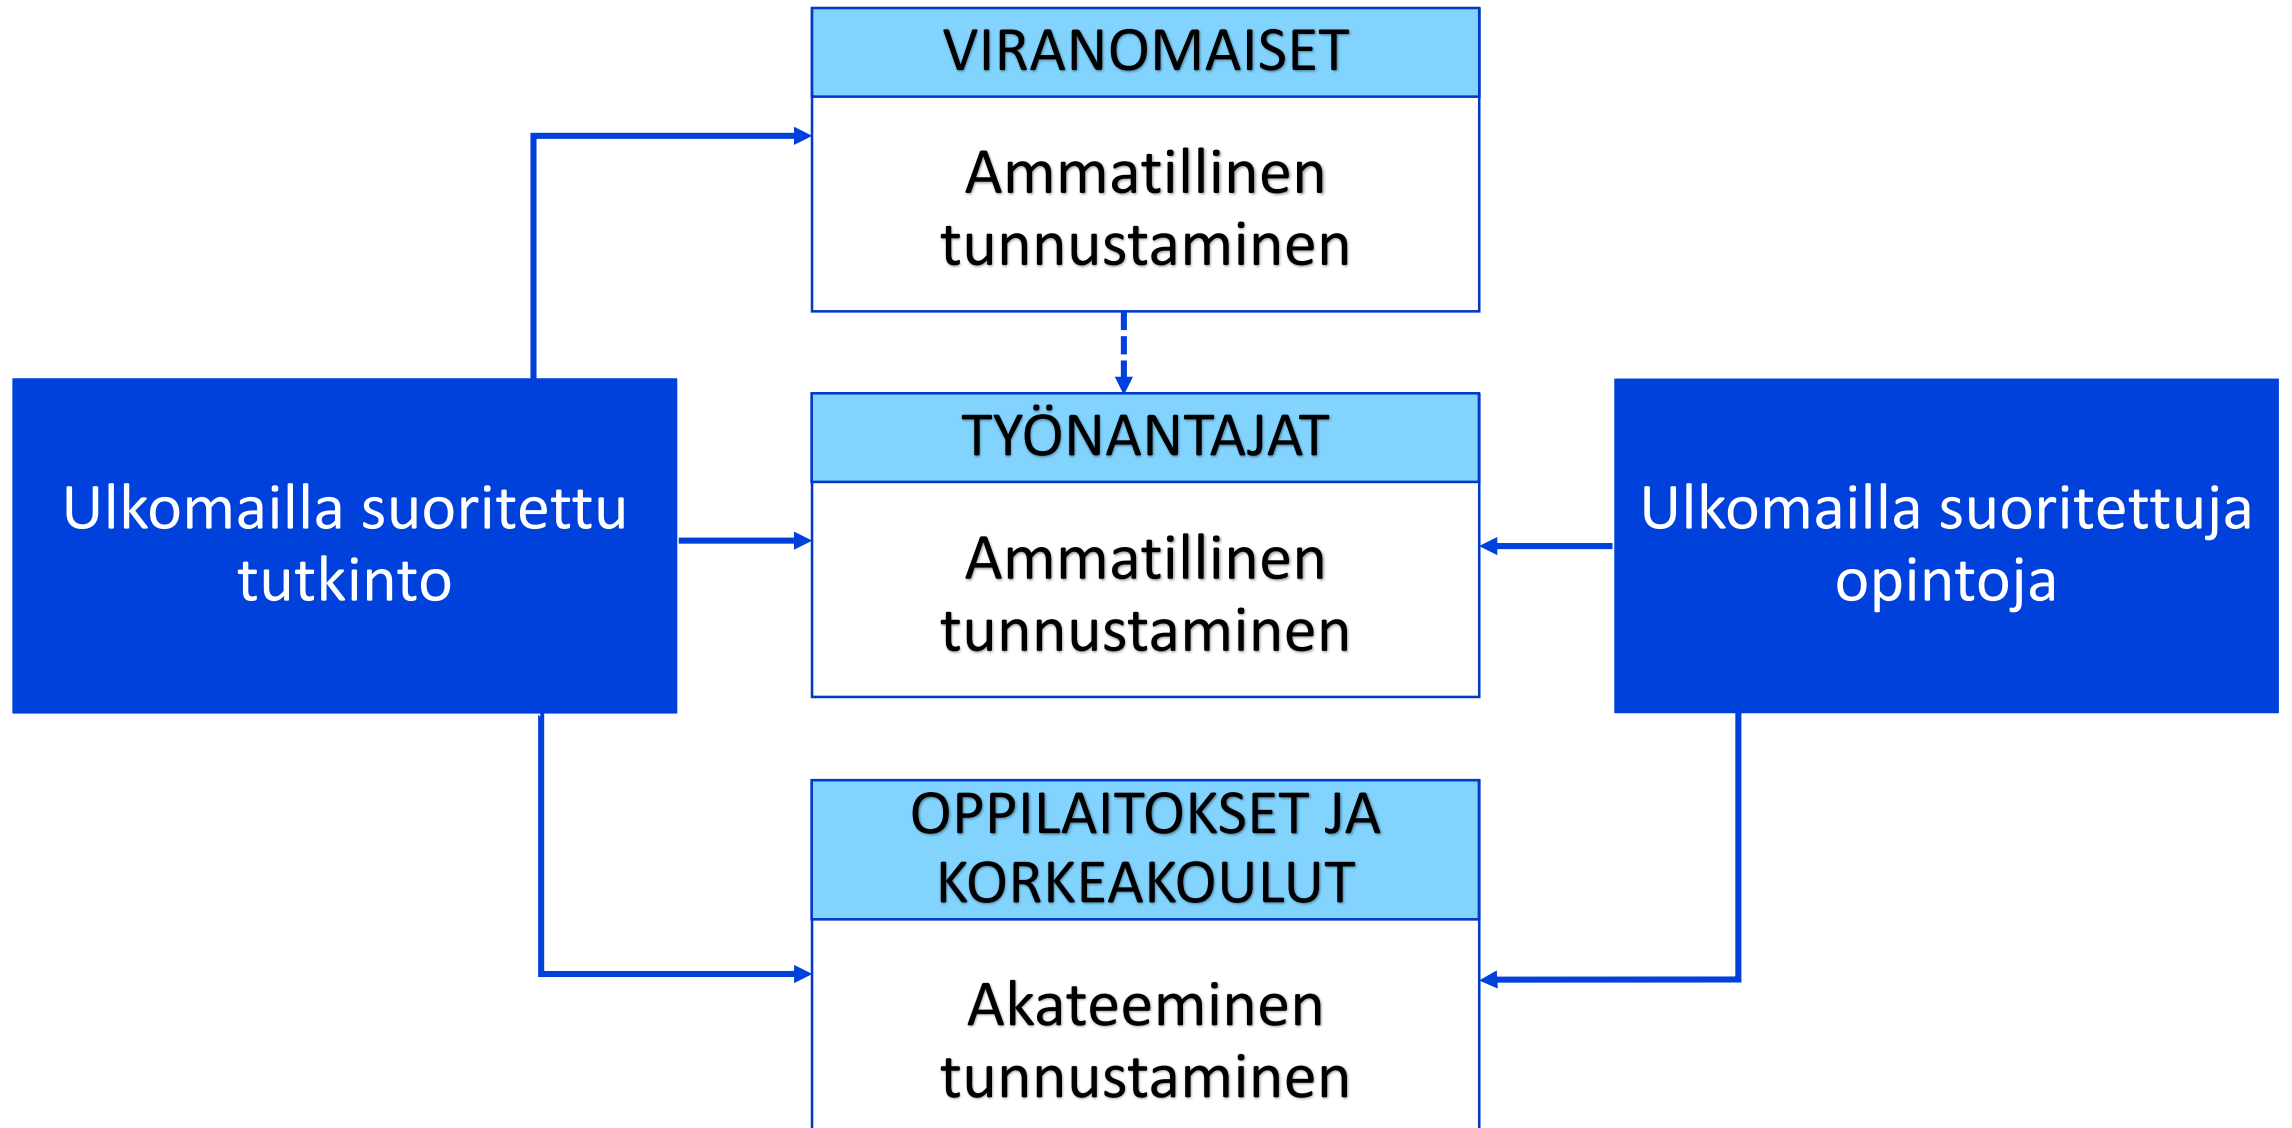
VIRANOMAISET

Ammatillinen tunnustaminen

Ulkomailla suoritettu tutkinto

TYÖNANTAJAT

Ammatillinen tunnustaminen

Ulkomailla suoritettuja opintoja

OPPILAITOKSET JA KORKEAKOULUT

Akateeminen tunnustaminen